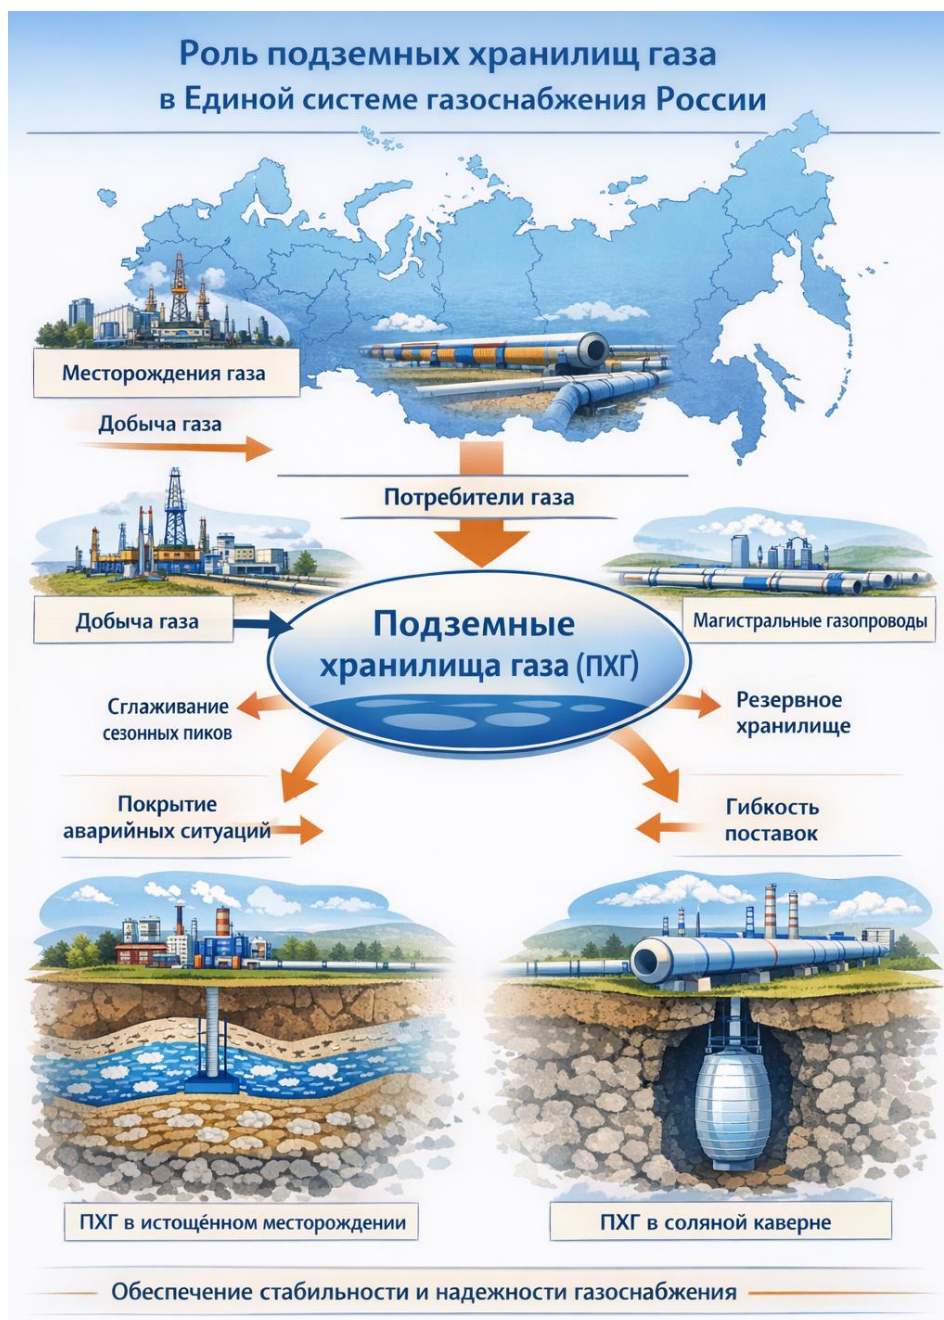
Роль подземных хранилищ газа
в Единой системе газоснабжения России

Месторождения газа

Добыча газа

Потребители газа

Добыча газа

Подземные хранилища газа (ПХГ)

Магистральные газопроводы

Сглаживание сезонных пиков

Резервное хранилище

Покрытие аварийных ситуаций

Гибкость поставок

ПХГ в истощённом месторождении

ПХГ в соляной каверне

Обеспечение стабильности и надежности газоснабжения